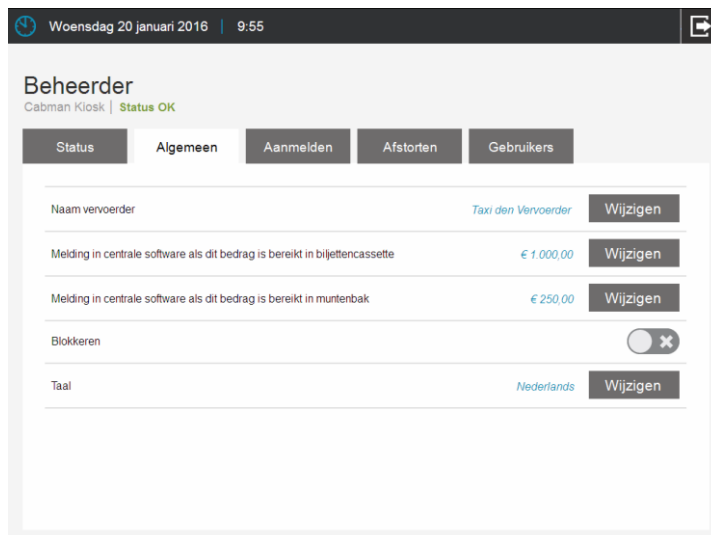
Woensdag 20 januari 2016 | 9:55

Beheerder
Cabman Kiosk | Status OK

Status | Algemeen | Aanmelden | Afstorten | Gebruikers

| | | |
|---|---|---|
| Naam vervoerder | Taxi den Vervoerder | Wijzigen |
| Melding in centrale software als dit bedrag is bereikt in biljettencassette | € 1.000,00 | Wijzigen |
| Melding in centrale software als dit bedrag is bereikt in muntenbak | € 250,00 | Wijzigen |
| Blokkeren | | |
| Taal | Nederlands | Wijzigen |